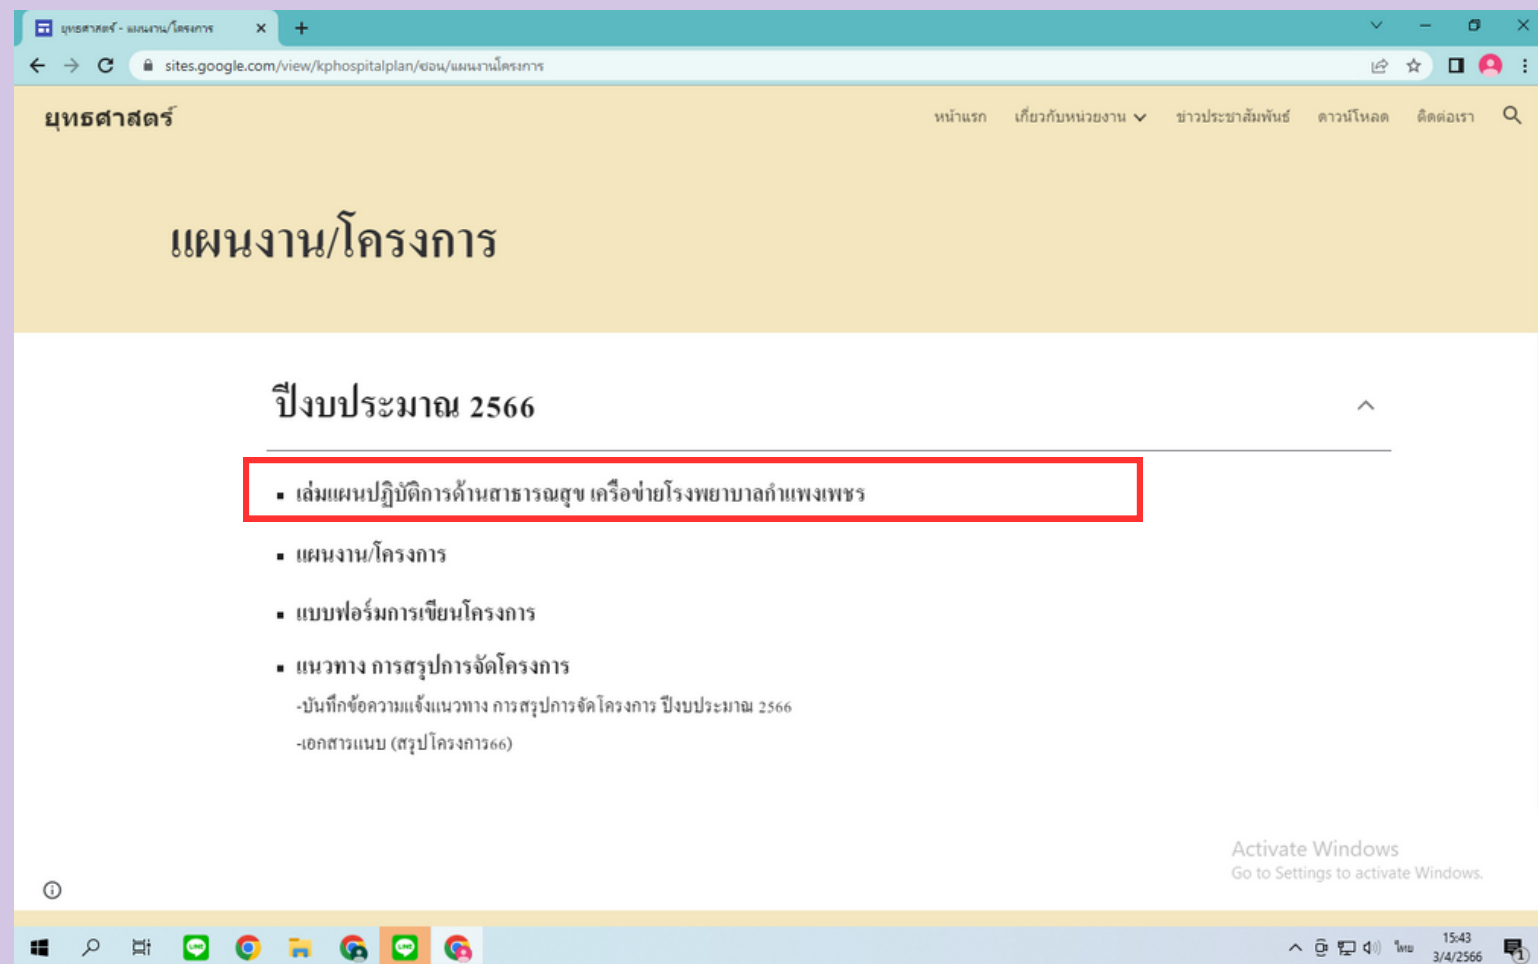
ยุทธศาสตร์ - แผนงาน/โครงการ ×

+

sites.google.com/view/kphospitalplan/ซ่อน/แผนงานโครงการ

ยุทธศาสตร์

หน้าแรก เกี่ยวกับหน่วยงาน ข่าวประชาสัมพันธ์ ดาวน์โหลด ติดต่อเรา

แผนงาน/โครงการ

ปีงบประมาณ 2566

- เล่มแผนปฏิบัติการด้านสาธารณสุข เครือข่ายโรงพยาบาลกำแพงเพชร
- แผนงาน/โครงการ
- แบบฟอร์มการเขียนโครงการ
- แนวทาง การสรุปการจัดโครงการ

-บันทึกข้อความแจ้งแนวทาง การสรุปการจัดโครงการ ปีงบประมาณ 2566

-เอกสารแนบ (สรุปโครงการ66)

Activate Windows
Go to Settings to activate Windows.

ไทย 15:43 3/4/2566